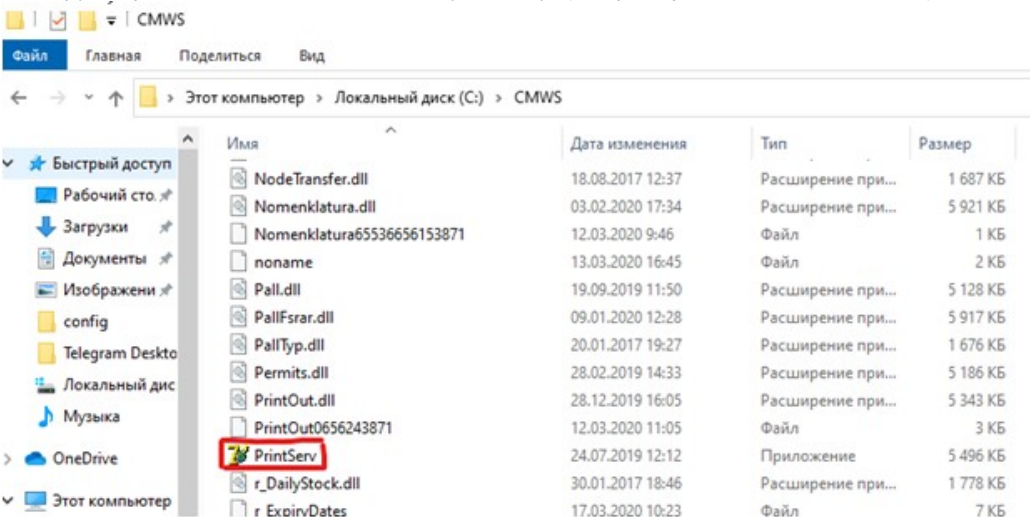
CMWS

Файл Главная Поделиться Вид

Этот компьютер > Локальный диск (C:) > CMWS

Быстрый доступ
Рабочий сто
Загрузки
Документы
Изображени
config
Telegram Deskto
Локальный дис
Музыка
OneDrive
Этот компьютер

| Имя | Дата изменения | Тип | Размер |
|---|---|---|---|
| NodeTransfer.dll | 18.08.2017 12:37 | Расширение при... | 1 687 КБ |
| Nomenklatura.dll | 03.02.2020 17:34 | Расширение при... | 5 921 КБ |
| Nomenklatura65536656153871 | 12.03.2020 9:46 | Файл | 1 КБ |
| noname | 13.03.2020 16:45 | Файл | 2 КБ |
| Pall.dll | 19.09.2019 11:50 | Расширение при... | 5 128 КБ |
| PallFsrar.dll | 09.01.2020 12:28 | Расширение при... | 5 917 КБ |
| PallTyp.dll | 20.01.2017 19:27 | Расширение при... | 1 676 КБ |
| Permits.dll | 28.02.2019 14:33 | Расширение при... | 5 186 КБ |
| PrintOut.dll | 28.12.2019 16:05 | Расширение при... | 5 343 КБ |
| PrintOut0656243871 | 12.03.2020 11:05 | Файл | 3 КБ |
| PrintServ | 24.07.2019 12:12 | Приложение | 5 496 КБ |
| r_DailyStock.dll | 30.01.2017 18:46 | Расширение при... | 1 778 КБ |
| r_ExpiryDates | 17.03.2020 10:23 | Файл | 7 КБ |